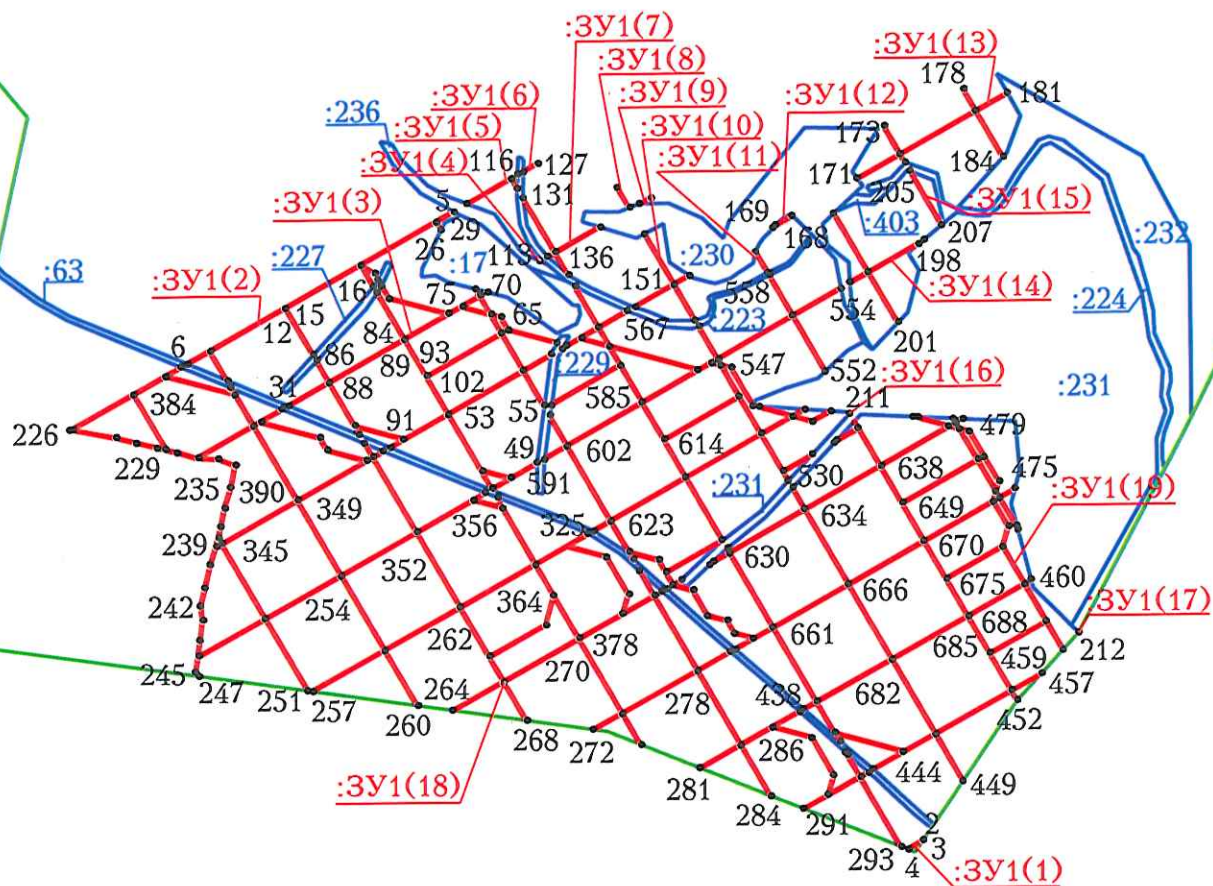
:ЗУ1(7)
:ЗУ1(8)
:ЗУ1(13)
178
181
:ЗУ1(9)
:ЗУ1(6)
:ЗУ1(12)
:236
:ЗУ1(10)
173
:ЗУ1(5)
:ЗУ1(11)
184
:ЗУ1(4)
116
127
171
205
131
:ЗУ1(15)
169
:ЗУ1(3)
5
:403
207
168
:232
29
:230
198
:63
:227
26
113
136
:17
:ЗУ1(2)
70
151
558
:ЗУ1(14)
16
75
:224
65
554
12
15
567
:223
6
84
201
86
93
547
89
:229
552
:ЗУ1(16)
384
88
102
585
211
:231
31
55
479
91
53
226
614
602
49
229
475
638
235
591
530
390
:231
:ЗУ1(19)
349
649
356
634
325
623
239
345
670
630
460
352
675
666
:ЗУ1(17)
242
254
364
688
378
661
262
685
212
459
245
270
247
264
251
257
682
457
438
278
260
452
286
268
272
444
:ЗУ1(18)
281
449
284
291
2
3
293
4
:ЗУ1(1)